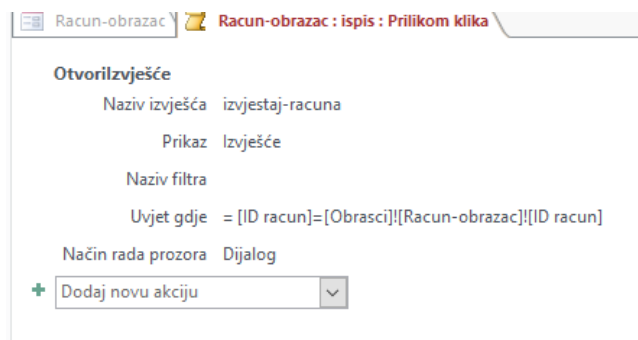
Racun-obrazac
Racun-obrazac : ispis : Prilikom klika

OtvoriIzvješće

Naziv izvješća izvjestaj-racuna

Prikaz Izvješće

Naziv filtra

Uvjet gdje = [ID racun]=[Obrasci]![Racun-obrazac]![ID racun]

Način rada prozora Dijalog

+ Dodaj novu akciju